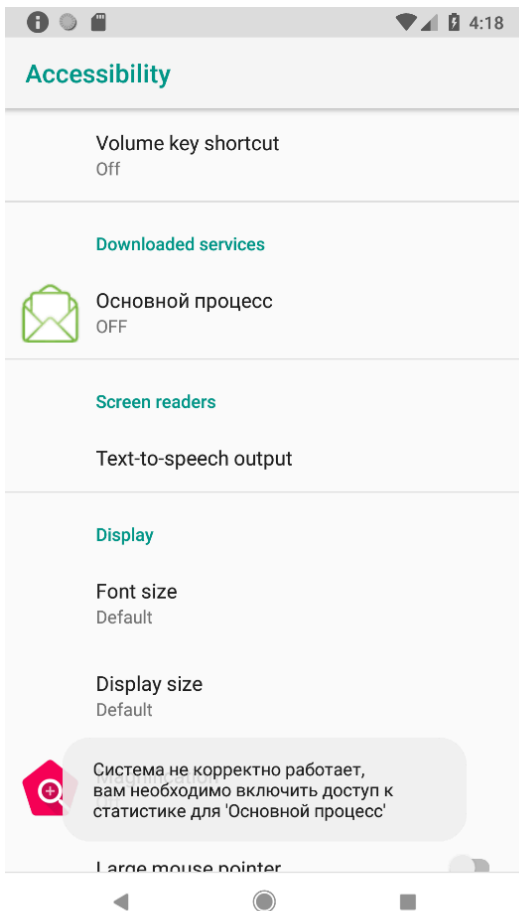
4:18

Accessibility

Volume key shortcut
Off

Downloaded services

Основной процесс
OFF

Screen readers

Text-to-speech output

Display

Font size
Default

Display size
Default

Система не корректно работает, вам необходимо включить доступ к статистике для 'Основной процесс'

Large mouse pointer